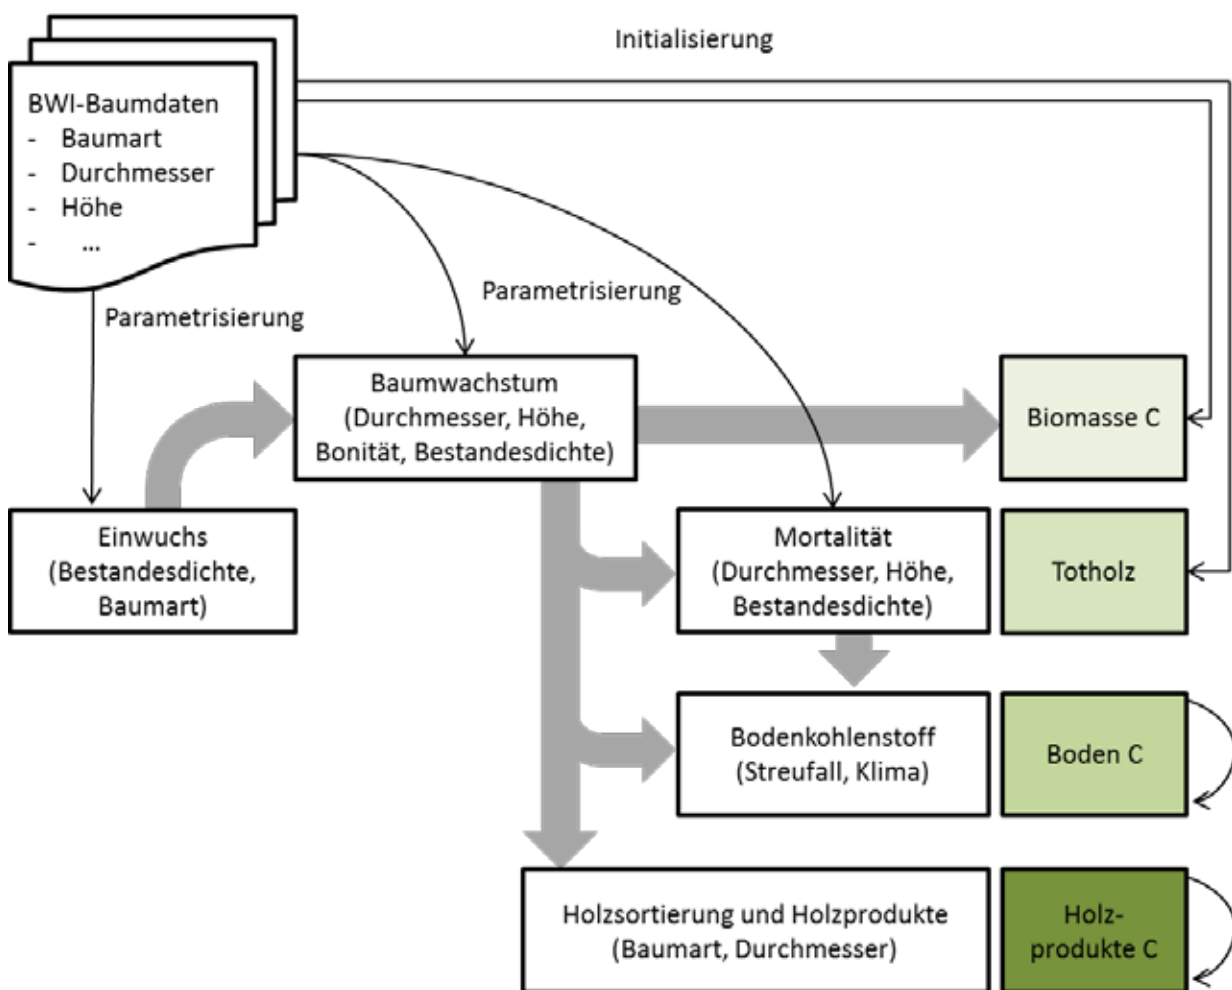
Initialisierung

BWI-Baumdaten
- Baumart
- Durchmesser
- Höhe
- ...

Parametrisierung

Parametrisierung

Baumwachstum (Durchmesser, Höhe, Bonität, Bestandesdichte)

Biomasse C

Einwuchs (Bestandesdichte, Baumart)

Mortalität (Durchmesser, Höhe, Bestandesdichte)

Totholz

Bodenkohlenstoff (Streufall, Klima)

Boden C

Holzsortierung und Holzprodukte (Baumart, Durchmesser)

Holzprodukte C